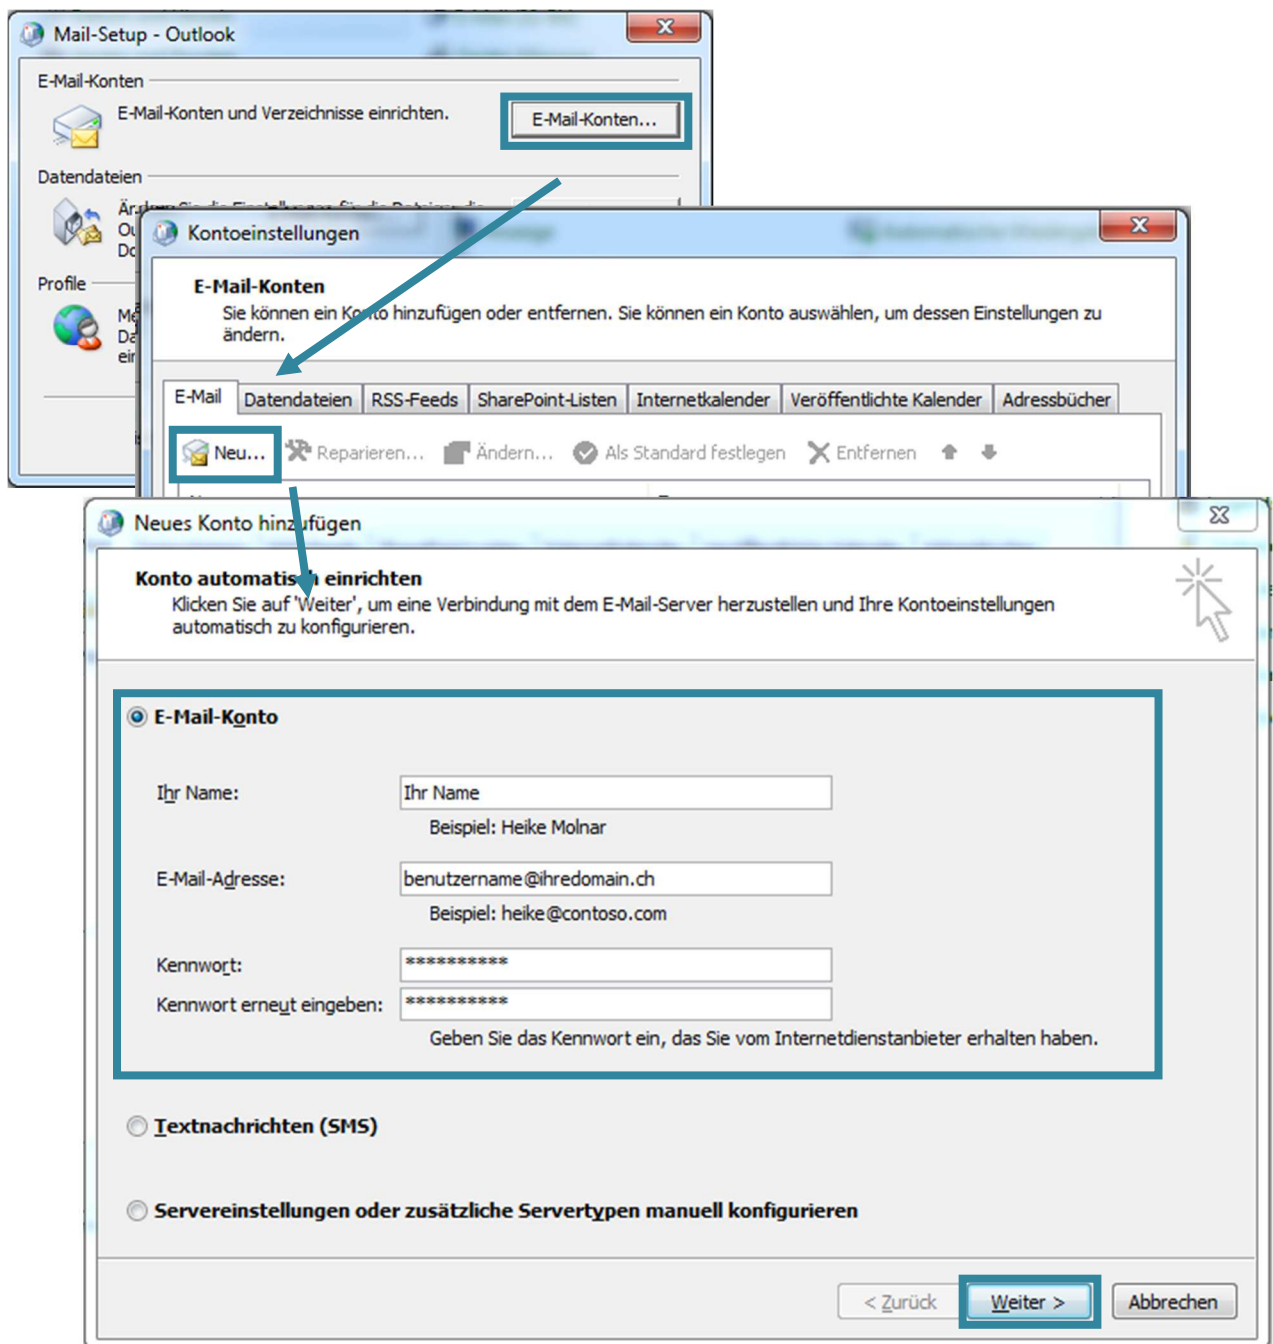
Mail-Setup - Outlook

E-Mail-Konten

E-Mail-Konten und Verzeichnisse einrichten.

E-Mail-Konten...

Datendateien

Är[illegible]
Ou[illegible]
Do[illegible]

Profile

Me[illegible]
Da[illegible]
ei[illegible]

Kontoeinstellungen

E-Mail-Konten

Sie können ein Konto hinzufügen oder entfernen. Sie können ein Konto auswählen, um dessen Einstellungen zu ändern.

E-Mail | Datendateien | RSS-Feeds | SharePoint-Listen | Internetkalender | Veröffentlichte Kalender | Adressbücher

Neu... Reparieren... Ändern... Als Standard festlegen Entfernen

Neues Konto hinzufügen

Konto automatisch einrichten

Klicken Sie auf 'Weiter', um eine Verbindung mit dem E-Mail-Server herzustellen und Ihre Kontoeinstellungen automatisch zu konfigurieren.

E-Mail-Konto

Ihr Name: Ihr Name

Beispiel: Heike Molnar

E-Mail-Adresse: benutzername@ihredomain.ch

Beispiel: heike@contoso.com

Kennwort: **********

Kennwort erneut eingeben: **********

Geben Sie das Kennwort ein, das Sie vom Internetdienstanbieter erhalten haben.

Textnachrichten (SMS)

Servereinstellungen oder zusätzliche Servertypen manuell konfigurieren

< Zurück | Weiter > | Abbrechen